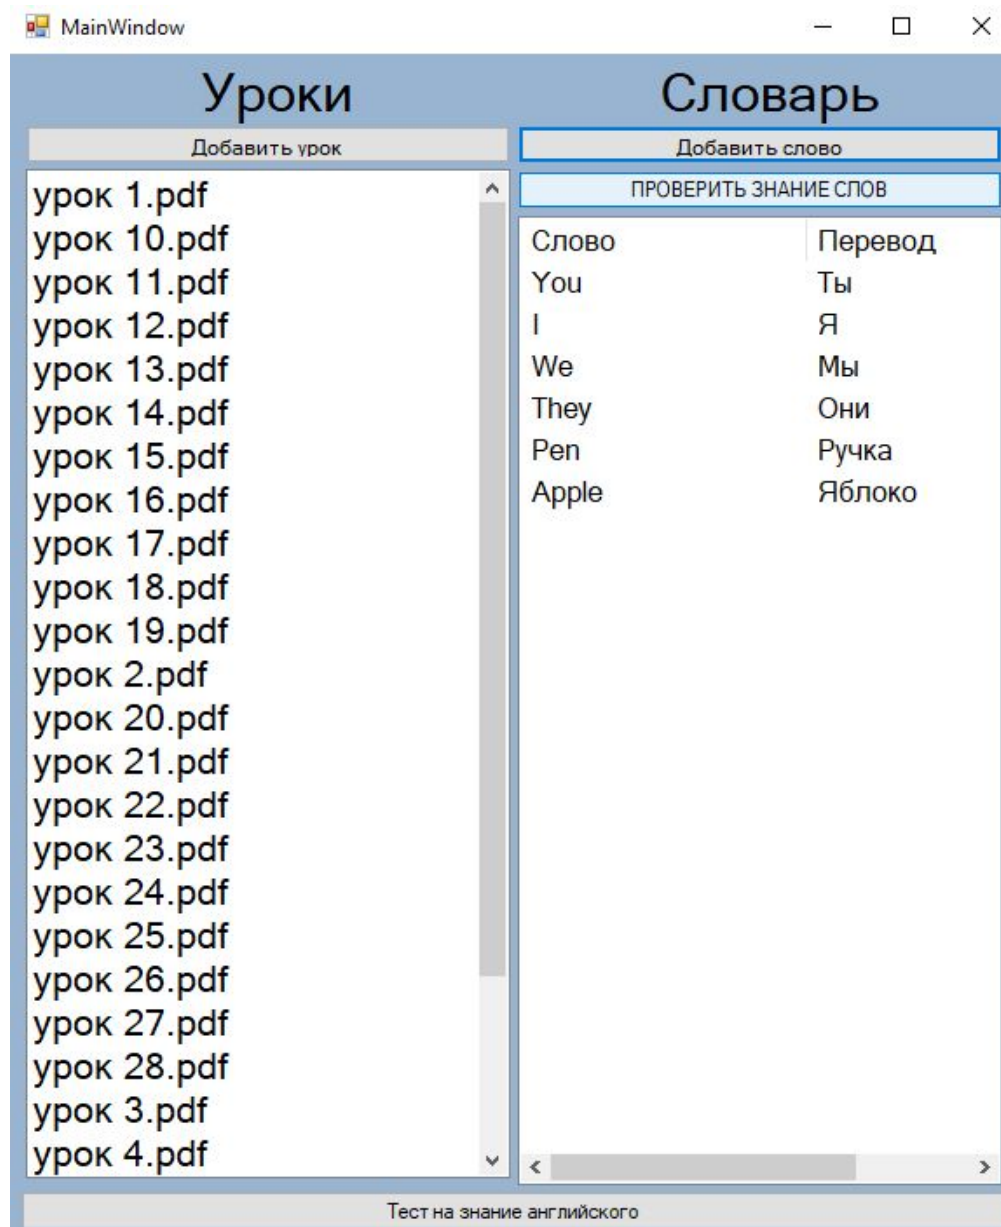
MainWindow

Уроки

Добавить урок

урок 1.pdf
урок 10.pdf
урок 11.pdf
урок 12.pdf
урок 13.pdf
урок 14.pdf
урок 15.pdf
урок 16.pdf
урок 17.pdf
урок 18.pdf
урок 19.pdf
урок 2.pdf
урок 20.pdf
урок 21.pdf
урок 22.pdf
урок 23.pdf
урок 24.pdf
урок 25.pdf
урок 26.pdf
урок 27.pdf
урок 28.pdf
урок 3.pdf
урок 4.pdf

Словарь

Добавить слово

ПРОВЕРИТЬ ЗНАНИЕ СЛОВ

| Слово | Перевод |
|---|---|
| You | Ты |
| I | Я |
| We | Мы |
| They | Они |
| Pen | Ручка |
| Apple | Яблоко |

Тест на знание английского